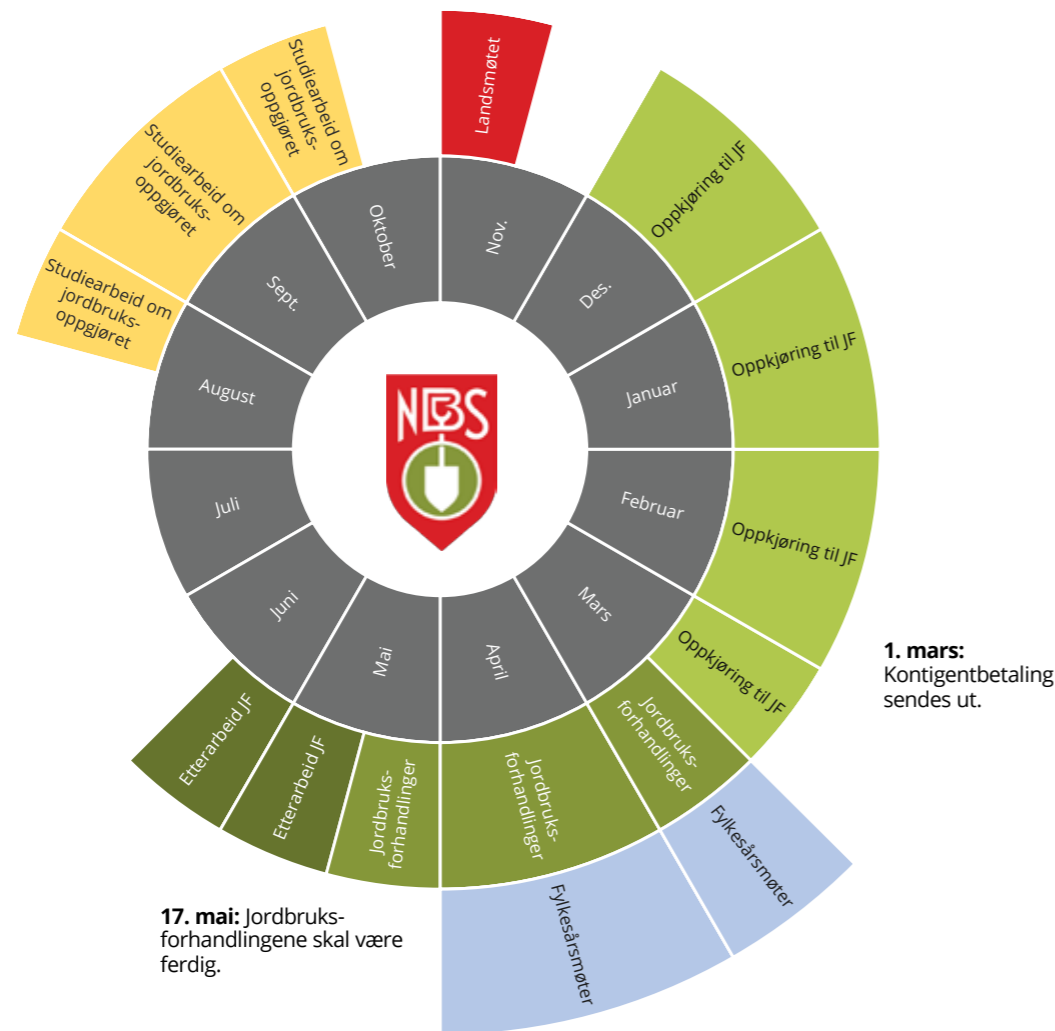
Landsmøtet

Studiearbeid om jordbruksoppgjøret

Studiearbeid om jordbruksoppgjøret

Studiearbeid om jordbruksoppgjøret

Oppkjøring til JF

Oppkjøring til JF

Oppkjøring til JF

Oppkjøring til JF

Nov.

Des.

Januar

Februar

Mars

April

Mai

Juni

Juli

August

Sept.

Oktober

NBS

1. mars: Kontigentbetaling sendes ut.

Jordbruksforhandlinger

Jordbruksforhandlinger

Jordbruksforhandlinger

Fylkesårsmøter

Fylkesårsmøter

Etterarbeid JF

Etterarbeid JF

17. mai: Jordbruksforhandlingene skal være ferdig.